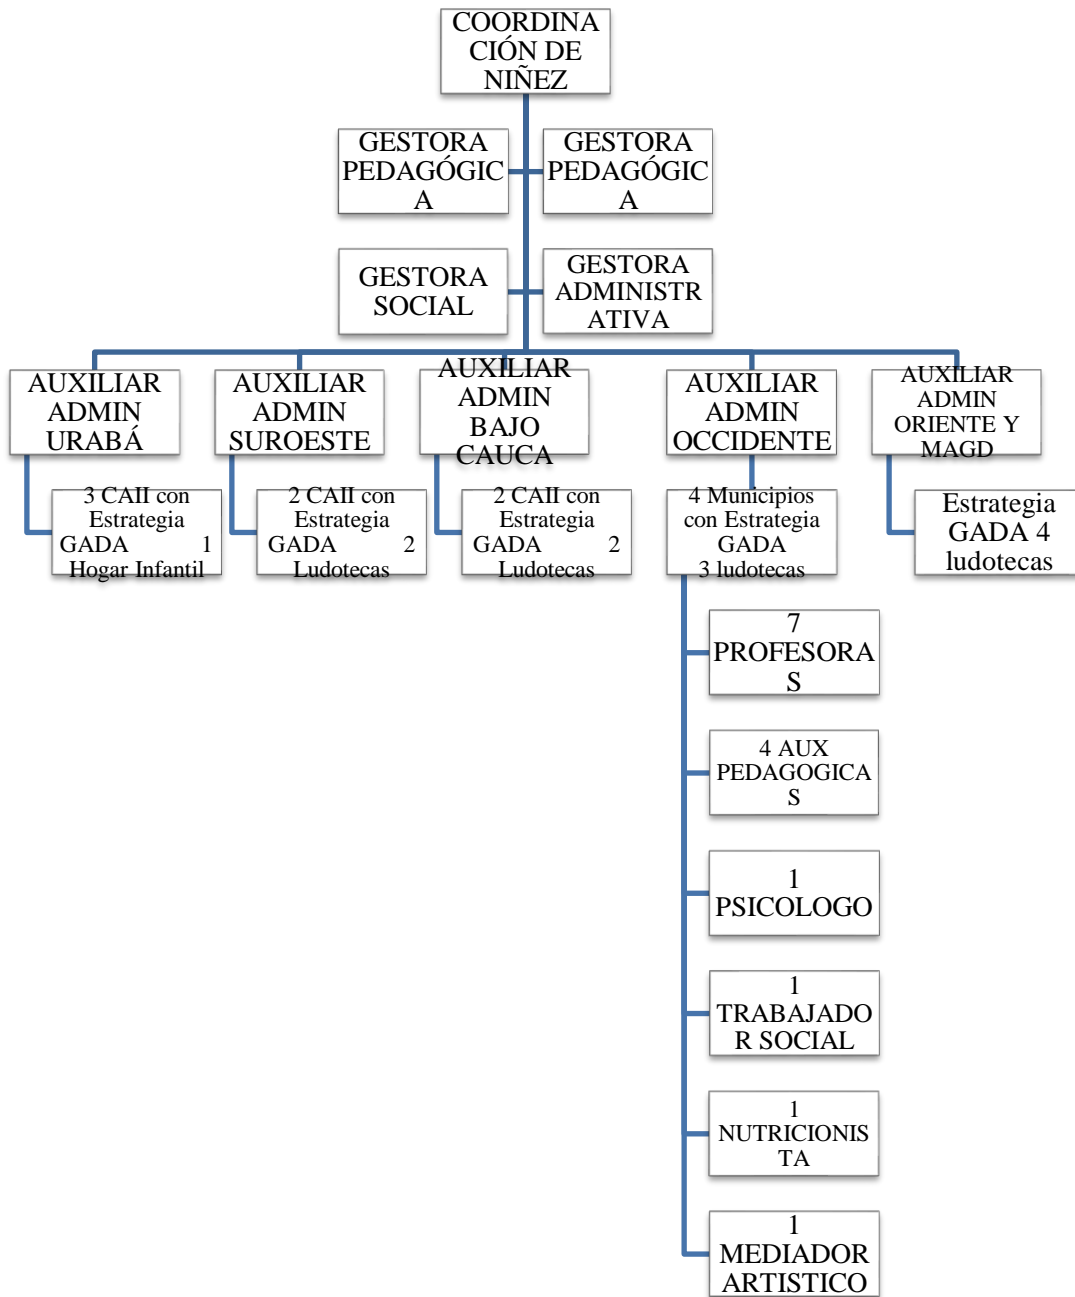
COORDINACIÓN DE NIÑEZ

GESTORA PEDAGÓGICA

GESTORA PEDAGÓGICA

GESTORA SOCIAL

GESTORA ADMINISTRATIVA

AUXILIAR ADMIN URABÁ

3 CAII con Estrategia GADA 1 Hogar Infantil

AUXILIAR ADMIN SUROESTE

2 CAII con Estrategia GADA 2 Ludotecas

AUXILIAR ADMIN BAJO CAUCA

2 CAII con Estrategia GADA 2 Ludotecas

AUXILIAR ADMIN OCCIDENTE

4 Municipios con Estrategia GADA 3 ludotecas

7 PROFESORAS

4 AUX PEDAGOGICAS

1 PSICOLOGO

1 TRABAJADOR SOCIAL

1 NUTRICIONISTA

1 MEDIADOR ARTISTICO

AUXILIAR ADMIN ORIENTE Y MAGD

Estrategia GADA 4 ludotecas